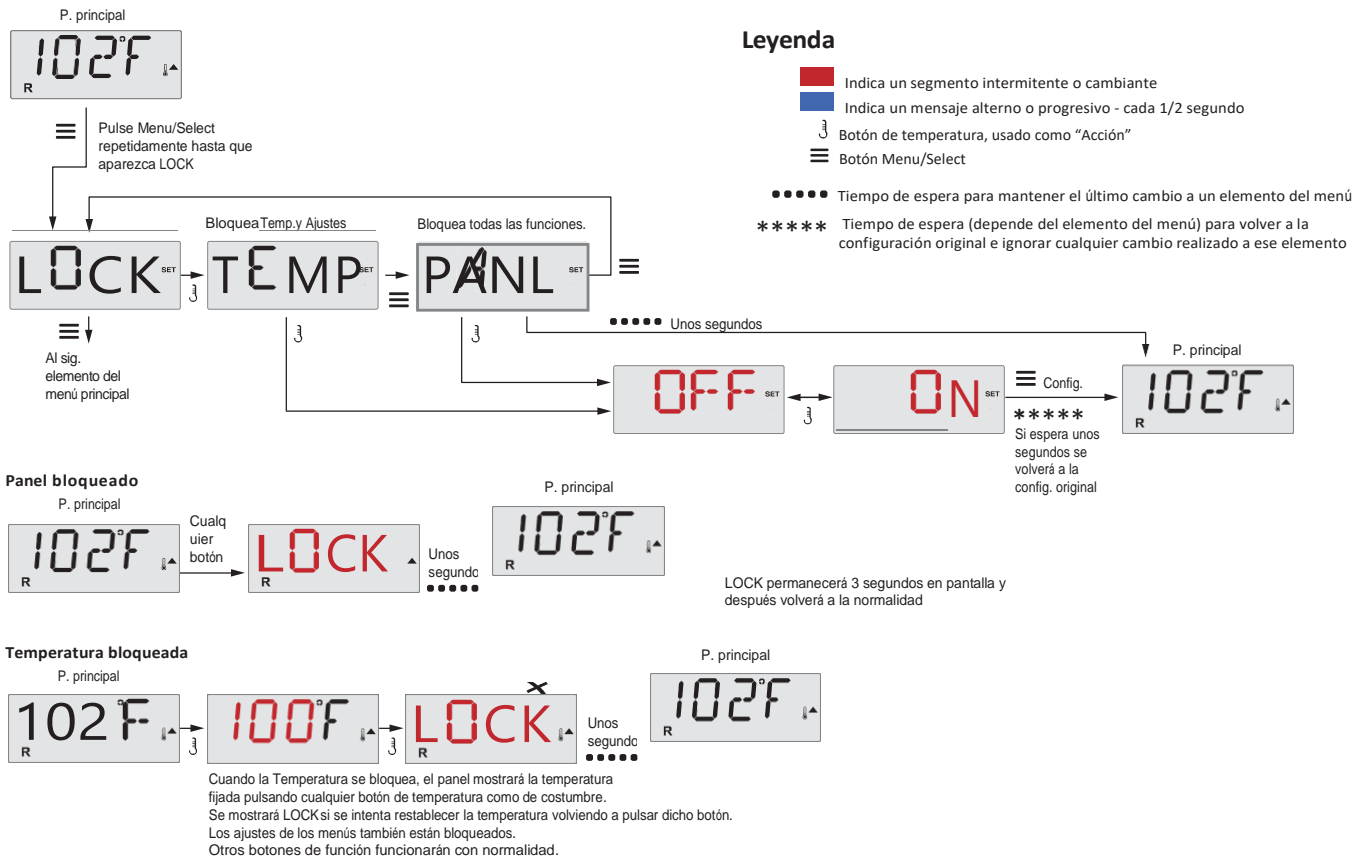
P. principal

102°F
R

Pulse Menu/Select repetidamente hasta que aparezca LOCK

Leyenda

Indica un segmento intermitente o cambiante
Indica un mensaje alterno o progresivo - cada 1/2 segundo
Botón de temperatura, usado como "Acción"
Botón Menu/Select

●●●●● Tiempo de espera para mantener el último cambio a un elemento del menú
***** Tiempo de espera (depende del elemento del menú) para volver a la configuración original e ignorar cualquier cambio realizado a ese elemento

Bloquea Temp.y Ajustes
Bloquea todas las funciones.

LOCK SET
TEMP SET
PANL SET

Al sig. elemento del menú principal

●●●●● Unos segundos

P. principal

OFF SET
ON SET
Config.
*****
Si espera unos segundos se volverá a la config. original

102°F
R

Panel bloqueado

P. principal
102°F
R
Cualquier botón
LOCK
R
Unos segundos
●●●●●
P. principal
102°F
R

LOCK permanecerá 3 segundos en pantalla y después volverá a la normalidad

Temperatura bloqueada

P. principal
102°F
R
100°F
LOCK
R
Unos segundo
●●●●
P. principal
102°F
R

Cuando la Temperatura se bloquea, el panel mostrará la temperatura fijada pulsando cualquier botón de temperatura como de costumbre.
Se mostrará LOCKsi se intenta restablecer la temperatura volviendo a pulsar dicho botón.
Los ajustes de los menús también están bloqueados.
Otros botones de función funcionarán con normalidad.